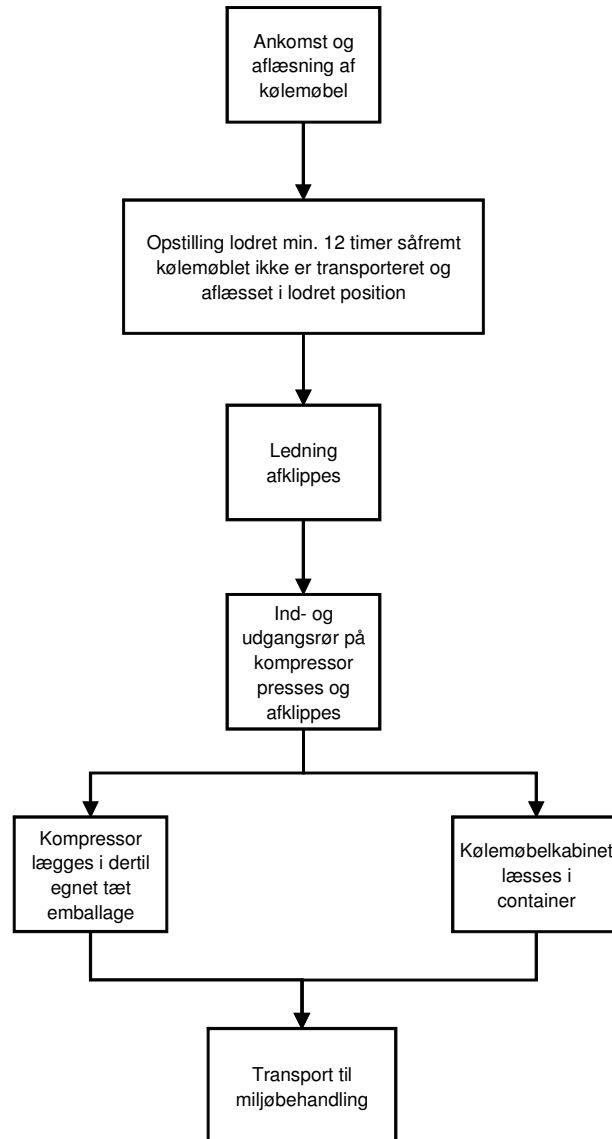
Ankomst og aflæsning af kølemøbel

Opstilling lodret min. 12 timer såfremt kølemøblet ikke er transporteret og aflæsset i lodret position

Ledning afklippes

Ind- og udgangsrør på kompressor presses og afklippes

Kompressor lægges i dertil egnet tæt emballage

Kølemøbelkabinet læsses i container

Transport til miljøbehandling